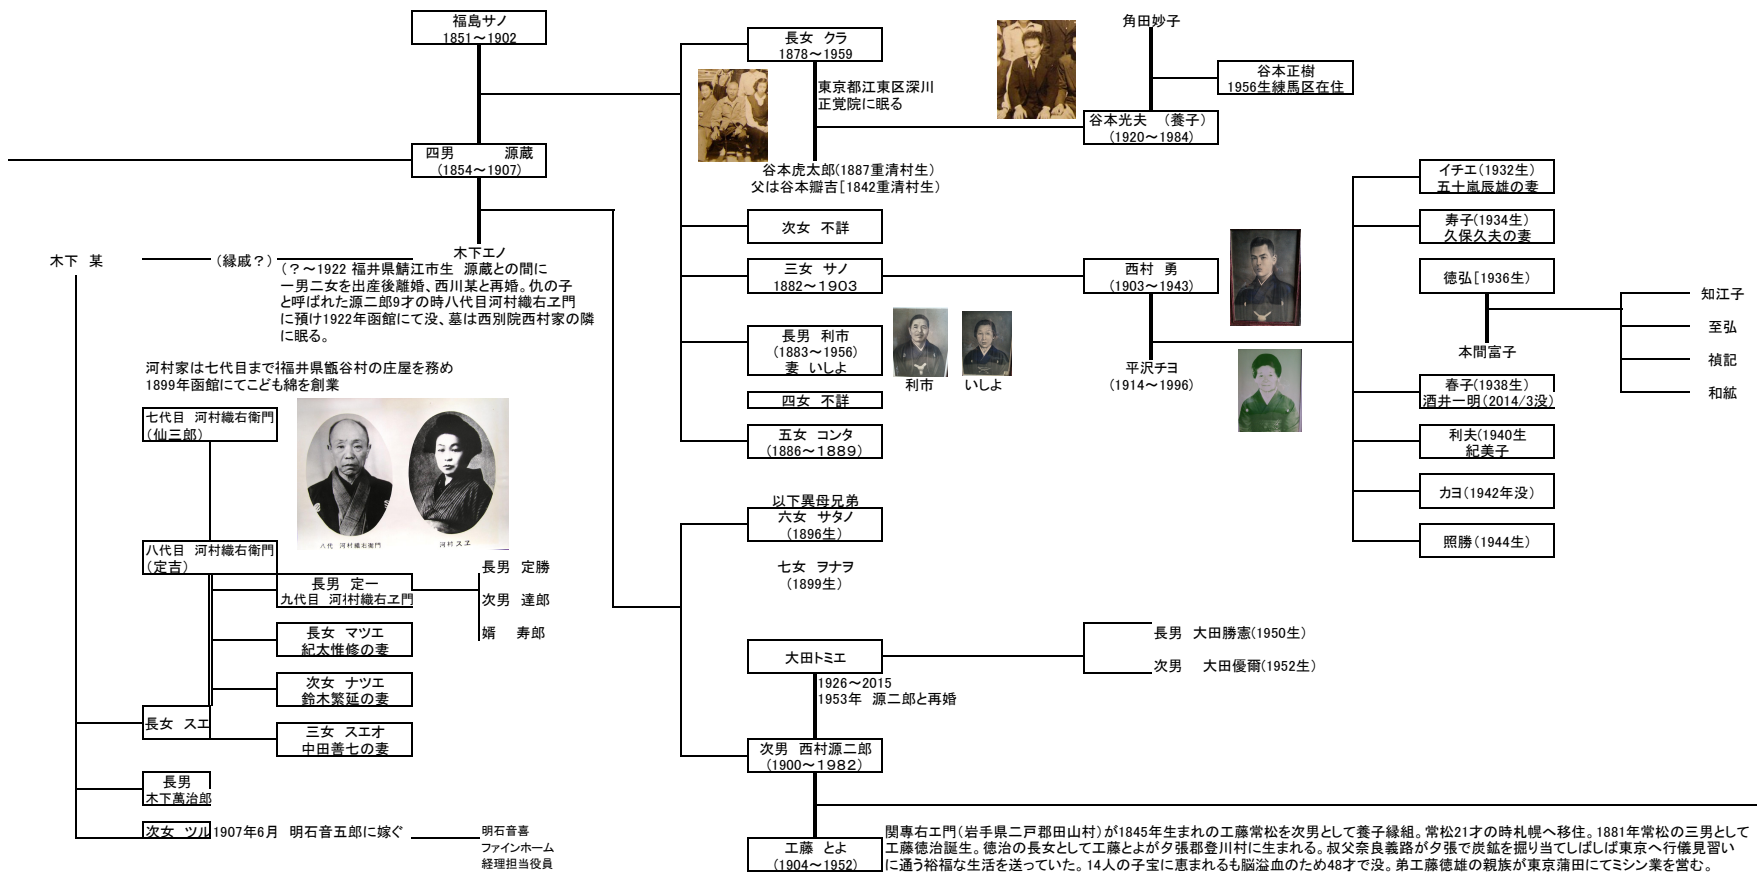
福島サノ
1851～1902

四男　源蔵
(1854～1907)

木下　某

(縁戚？)

木下エノ
(？～1922 福井県鯖江市生　源蔵との間に一男二女を出産後離婚、西川某と再婚。仇の子と呼ばれた源二郎9才の時八代目河村織右ヱ門に預け1922年函館にて没、墓は西別院西村家の隣に眠る。

河村家は七代目まで福井県甑谷村の庄屋を務め1899年函館にてこども綿を創業

七代目　河村織右衛門
(仙三郎)

八代目　河村織右衛門
(定吉)

八代目　河村織右衛門　河村スエ

長男　定一
九代目　河村織右ヱ門

長男　定勝
次男　達郎
婿　寿郎

長女　マツエ
紀太惟修の妻

次女　ナツエ
鈴木繁延の妻

三女　スエオ
中田善七の妻

長女　スエ

長男
木下萬治郎

次女　ツル 1907年6月　明石音五郎に嫁ぐ

明石音喜
ファインホーム
経理担当役員

長女　クラ
1878～1959

東京都江東区深川
正覚院に眠る

谷本虎太郎(1887重清村生)
父は谷本搬吉[1842重清村生)

角田妙子

谷本正樹
1956生練馬区在住

谷本光夫　(養子)
(1920～1984)

次女　不詳

三女　サノ
1882～1903

西村　勇
(1903～1943)

平沢チヨ
(1914～1996)

長男　利市
(1883～1956)
妻　いしよ

利市　いしよ

四女　不詳

五女　コンタ
(1886～1889)

イチエ(1932生)
五十嵐辰雄の妻

寿子(1934生)
久保久夫の妻

徳弘[1936生)

本間富子

知江子
至弘
禎記
和紘

春子(1938生)
酒井一明(2014/3没)

利夫(1940生
紀美子

カヨ(1942年没)

照勝(1944生)

以下異母兄弟
六女　サタノ
(1896生)

七女　ヲナヲ
(1899生)

大田トミエ

1926～2015
1953年　源二郎と再婚

長男　大田勝憲(1950生)
次男　大田優爾(1952生)

次男　西村源二郎
(1900～1982)

工藤　とよ
(1904～1952)

関専右エ門(岩手県二戸郡田山村)が1845年生まれの工藤常松を次男として養子縁組。常松21才の時札幌へ移住。1881年常松の三男として工藤徳治誕生。徳治の長女として工藤とよが夕張郡登川村に生まれる。叔父奈良義路が夕張で炭鉱を掘り当てしばしば東京へ行儀見習いに通う裕福な生活を送っていた。14人の子宝に恵まれるも脳溢血のため48才で没。弟工藤徳雄の親族が東京蒲田にてミシン業を営む。